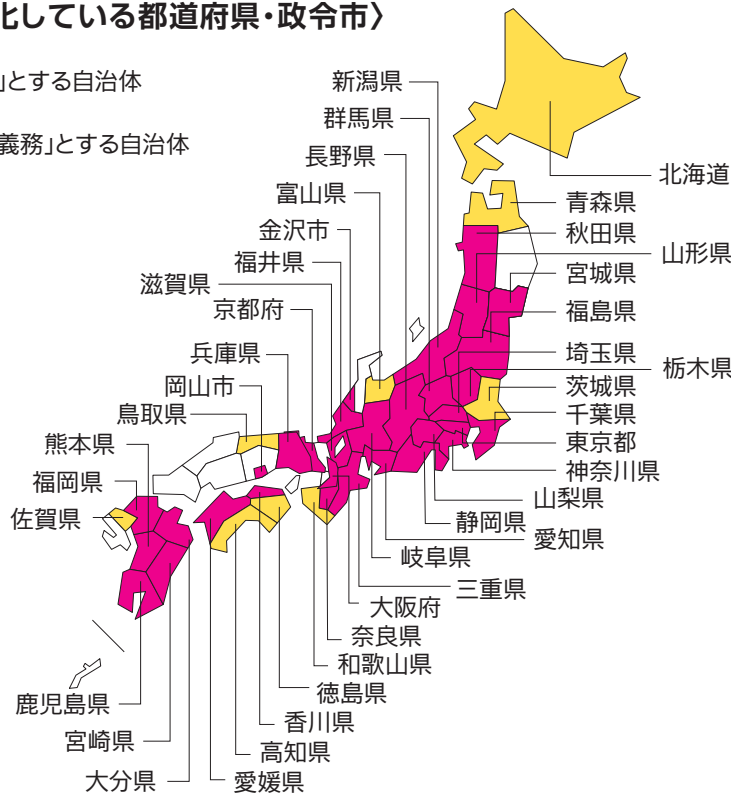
化している都道府県・政令市〉

」とする自治体

義務」とする自治体

新潟県
群馬県
長野県
富山県
金沢市
福井県
滋賀県
京都府
兵庫県
岡山市
鳥取県
熊本県
福岡県
佐賀県
北海道
青森県
秋田県
山形県
宮城県
福島県
埼玉県
栃木県
茨城県
千葉県
東京都
神奈川県
山梨県
静岡県
愛知県
岐阜県
三重県
大阪府
奈良県
和歌山県
徳島県
香川県
高知県
愛媛県
鹿児島県
宮崎県
大分県